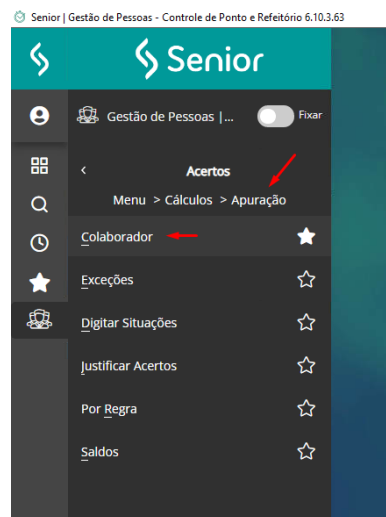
Senior | Gestão de Pessoas - Controle de Ponto e Refeitório 6.10.3.63

Senior

Gestão de Pessoas |...

Fixar

<

Acertos

Menu > Cálculos > Apuração

Colaborador

Exceções

Digitar Situações

Justificar Acertos

Por Regra

Saldos